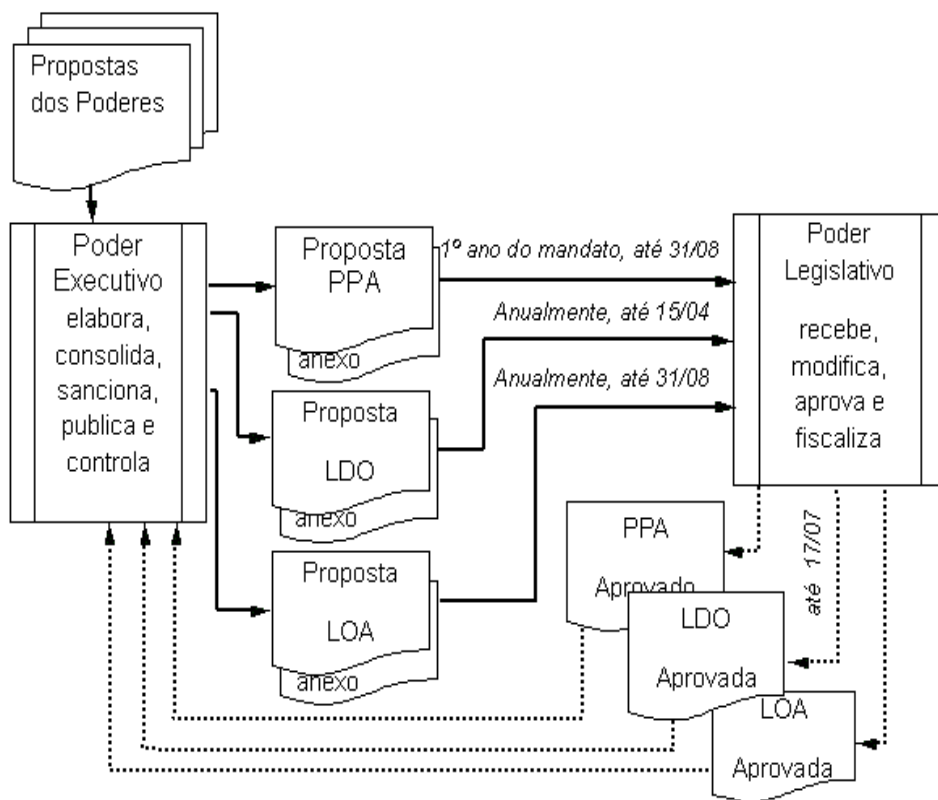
Propostas dos Poderes

Poder Executivo elabora, consolida, sanciona, publica e controla

Proposta PPA

anexo

1º ano do mandato, até 31/08

Proposta LDO

anexo

Anualmente, até 15/04

Proposta LOA

anexo

Anualmente, até 31/08

Poder Legislativo

recebe, modifica, aprova e fiscaliza

até 17/07

PPA Aprovado

LDO Aprovada

LOA Aprovada